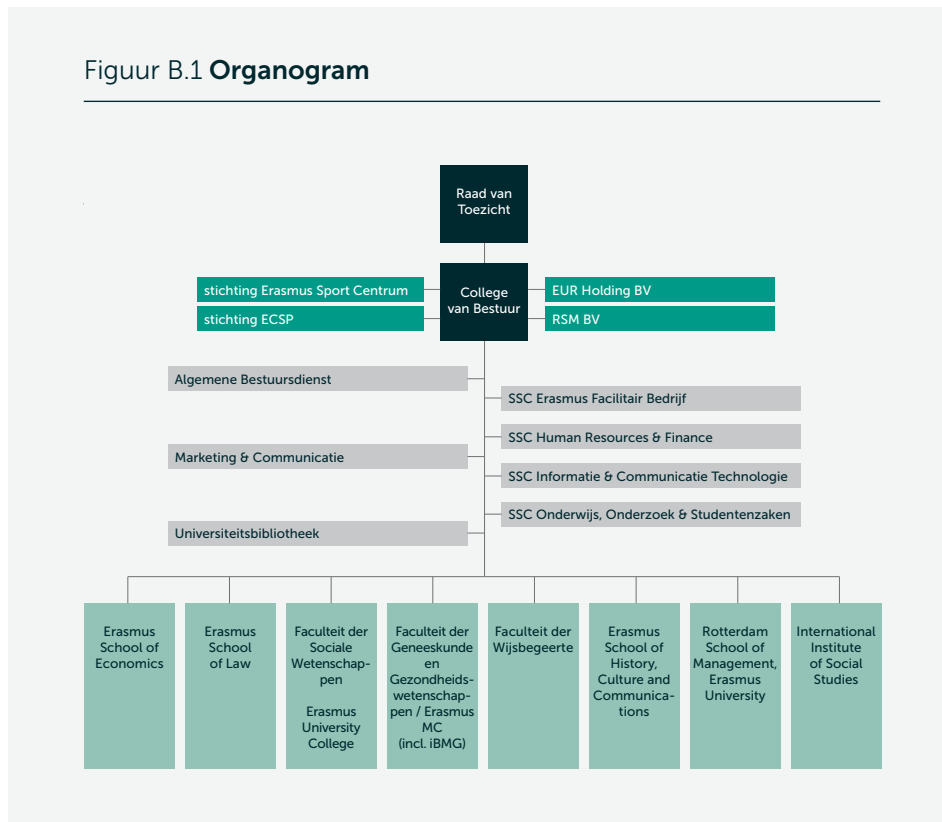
Figuur B.1 **Organogram**

Raad van Toezicht

stichting Erasmus Sport Centrum

stichting ECSP

College van Bestuur

EUR Holding BV

RSM BV

Algemene Bestuursdienst

SSC Erasmus Facilitair Bedrijf

SSC Human Resources & Finance

Marketing & Communicatie

SSC Informatie & Communicatie Technologie

SSC Onderwijs, Onderzoek & Studentenzaken

Universiteitsbibliotheek

Erasmus School of Economics

Erasmus School of Law

Faculteit der Sociale Wetenschappen

Erasmus University College

Faculteit der Geneeskunde en Gezondheidswetenschappen / Erasmus MC (incl. iBMG)

Faculteit der Wijsbegeerte

Erasmus School of History, Culture and Communications

Rotterdam School of Management, Erasmus University

International Institute of Social Studies